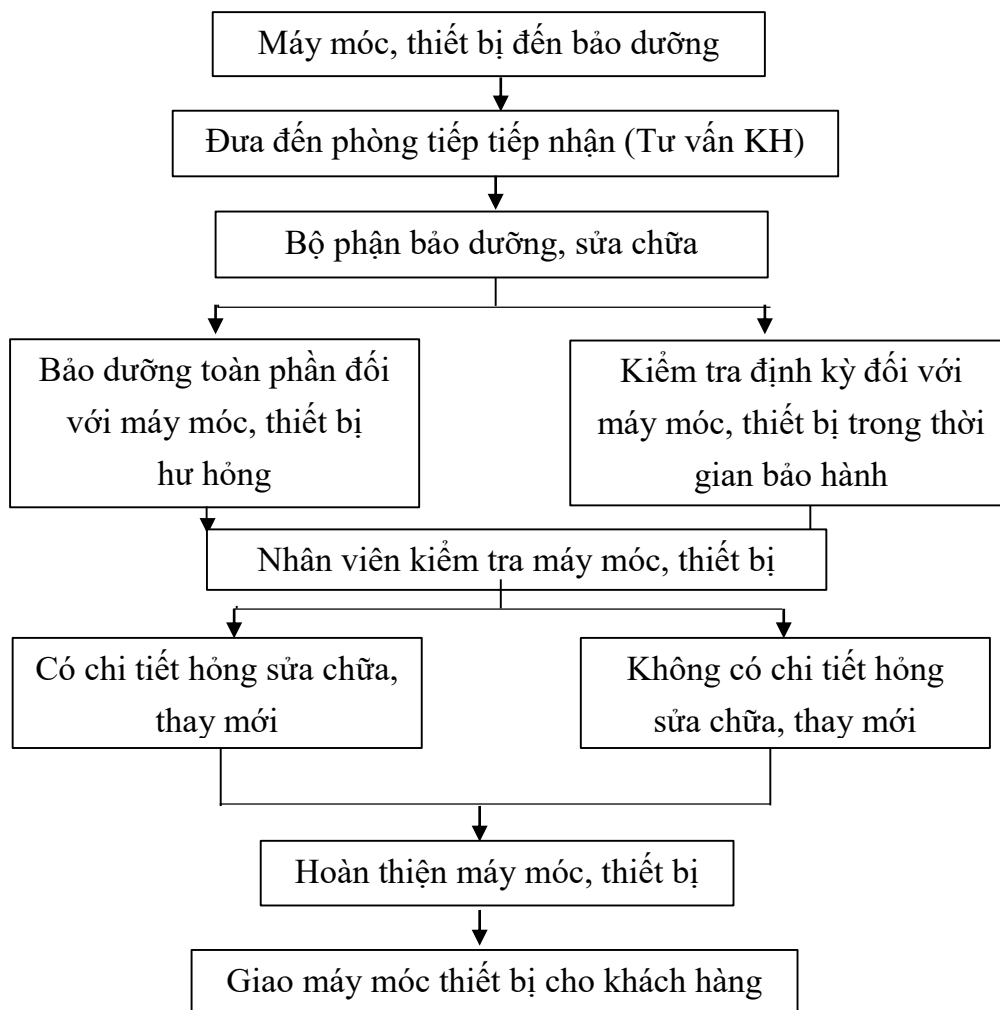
Máy móc, thiết bị đến bảo dưỡng

Đưa đến phòng tiếp tiếp nhận (Tư vấn KH)

Bộ phận bảo dưỡng, sửa chữa

Bảo dưỡng toàn phần đối với máy móc, thiết bị hư hỏng

Kiểm tra định kỳ đối với máy móc, thiết bị trong thời gian bảo hành

Nhân viên kiểm tra máy móc, thiết bị

Có chi tiết hỏng sửa chữa, thay mới

Không có chi tiết hỏng sửa chữa, thay mới

Hoàn thiện máy móc, thiết bị

Giao máy móc thiết bị cho khách hàng